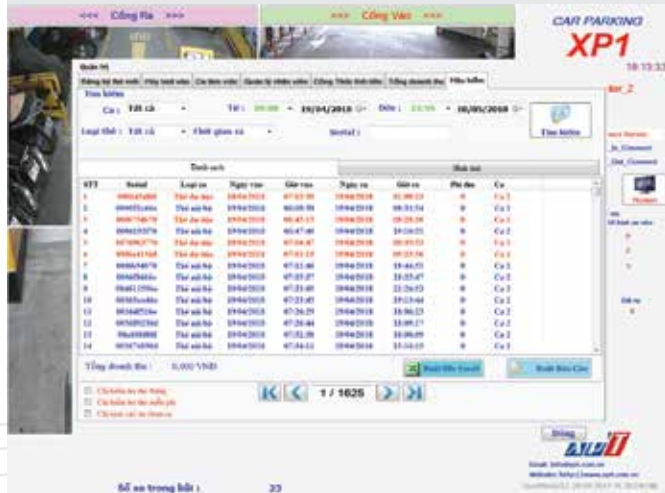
<<< Cổng Ra >>>

>>> Cổng Vào <<<

CAR PARKING

XP1

18:10:33

Quản trị

Tìm kiếm

Ca: Tất cả

Từ: 00:00 19/04/2018

Đến: 23:59 30/05/2018

Loại thẻ: Tất cả

Thời gian ra

Serial:

Tìm kiếm

Danh sách

Biểu mẫu

| STT | Serial | Loại xe | Ngày vào | Giờ vào | Ngày ra | Giờ ra | Phí thu | Ca |
|---|---|---|---|---|---|---|---|---|
| 1 | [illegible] | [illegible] | 19/04/2018 | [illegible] | 19/04/2018 | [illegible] | 0 | Ca 1 |
| 2 | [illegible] | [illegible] | 19/04/2018 | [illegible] | 19/04/2018 | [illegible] | 0 | Ca 1 |
| 3 | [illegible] | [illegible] | 19/04/2018 | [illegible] | 19/04/2018 | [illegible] | 0 | Ca 1 |
| 4 | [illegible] | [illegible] | 19/04/2018 | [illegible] | 19/04/2018 | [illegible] | 0 | Ca 1 |
| 5 | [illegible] | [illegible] | 19/04/2018 | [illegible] | 19/04/2018 | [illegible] | 0 | Ca 1 |
| 6 | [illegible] | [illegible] | 19/04/2018 | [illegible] | 19/04/2018 | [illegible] | 0 | Ca 1 |
| 7 | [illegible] | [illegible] | 19/04/2018 | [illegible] | 19/04/2018 | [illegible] | 0 | Ca 2 |
| 8 | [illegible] | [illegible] | 19/04/2018 | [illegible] | 19/04/2018 | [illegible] | 0 | Ca 2 |
| 9 | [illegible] | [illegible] | 19/04/2018 | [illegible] | 19/04/2018 | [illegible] | 0 | Ca 2 |
| 10 | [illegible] | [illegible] | 19/04/2018 | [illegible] | 19/04/2018 | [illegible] | 0 | Ca 2 |
| 11 | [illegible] | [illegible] | 19/04/2018 | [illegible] | 19/04/2018 | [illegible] | 0 | Ca 2 |
| 12 | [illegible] | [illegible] | 19/04/2018 | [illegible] | 19/04/2018 | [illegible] | 0 | Ca 2 |
| 13 | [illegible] | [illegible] | 19/04/2018 | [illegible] | 19/04/2018 | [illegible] | 0 | Ca 2 |
| 14 | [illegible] | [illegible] | 19/04/2018 | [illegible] | 19/04/2018 | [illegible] | 0 | Ca 2 |

Tổng doanh thu: 0,000 VNĐ

Xuất file Excel

Xuất Báo Cáo

1 / 1625

Đóng

Số xe trong bãi: 23